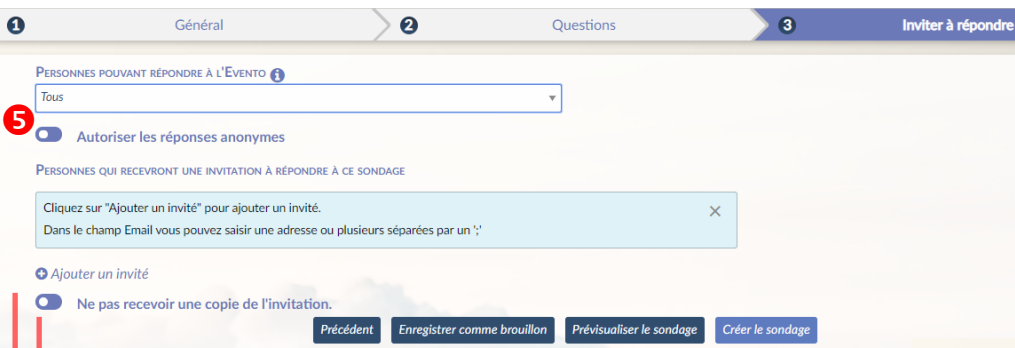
1 Général
2 Questions
3 Inviter à répondre

Personnes pouvant répondre à l'Evento

Tous

5

Autoriser les réponses anonymes

Personnes qui recevront une invitation à répondre à ce sondage

Cliquez sur "Ajouter un invité" pour ajouter un invité.
Dans le champ Email vous pouvez saisir une adresse ou plusieurs séparées par un ';'

×

Ajouter un invité

Ne pas recevoir une copie de l'invitation.

Précédent | Enregistrer comme brouillon | Prévisualiser le sondage | Créer le sondage